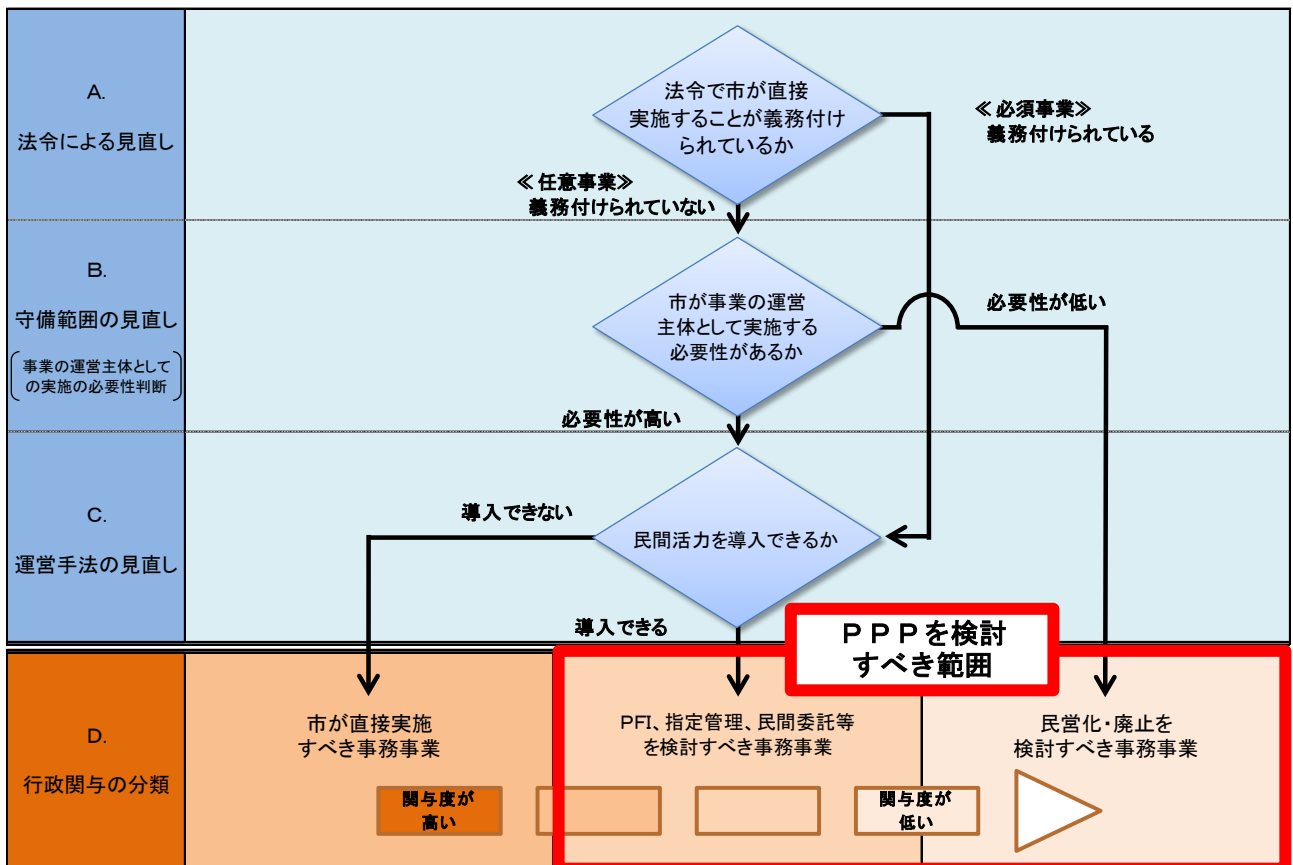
A.
法令による見直し

法令で市が直接実施することが義務付けられているか

≪必須事業≫
義務付けられている

≪任意事業≫
義務付けられていない

B.
守備範囲の見直し
(事業の運営主体としての実施の必要性判断)

市が事業の運営主体として実施する必要性があるか

必要性が低い

必要性が高い

C.
運営手法の見直し

導入できない

民間活力を導入できるか

導入できる

ＰＰＰを検討すべき範囲

D.
行政関与の分類

市が直接実施すべき事務事業

PFI、指定管理、民間委託等を検討すべき事務事業

民営化・廃止を検討すべき事務事業

関与度が高い

関与度が低い